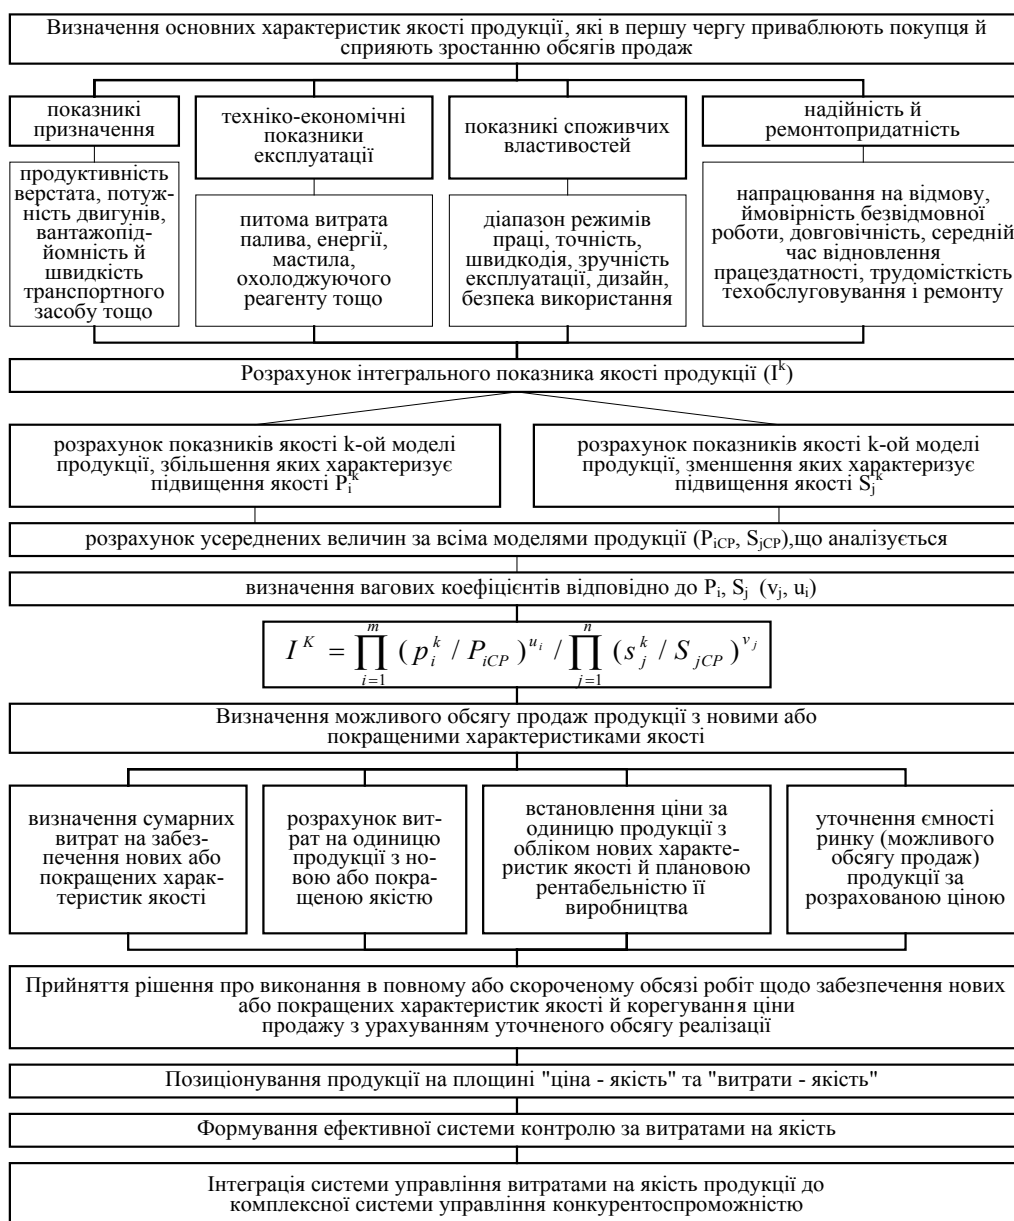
Визначення основних характеристик якості продукції, які в першу чергу приваблюють покупця й сприяють зростанню обсягів продаж

показникі призначення

продуктивність верстата, потужність двигунів, вантажопідйомність й швидкість транспортного засобу тощо

техніко-економічні показники експлуатації

питома витрата палива, енергії, мастила, охолоджуючого реагенту тощо

показникі споживчих властивостей

діапазон режимів праці, точність, швидкодія, зручність експлуатації, дизайн, безпека використання

надійність й ремонтопридатність

напрацювання на відмову, ймовірність безвідмовної роботи, довговічність, середній час відновлення працездатності, трудомісткість техобслуговування і ремонту

Розрахунок інтегрального показника якості продукції ($I^k$)

розрахунок показників якості k-ой моделі продукції, збільшення яких характеризує підвищення якості $P_i^k$

розрахунок показників якості k-ой моделі продукції, зменшення яких характеризує підвищення якості $S_j^k$

розрахунок усереднених величин за всіма моделями продукції ($P_{iCP}$, $S_{jCP}$),що аналізується

визначення вагових коефіцієнтів відповідно до $P_i$, $S_j$ ($v_j$, $u_i$)

$I^K = \prod_{i=1}^{m} (p_i^k / P_{iCP})^{u_i} / \prod_{j=1}^{n} (s_j^k / S_{jCP})^{v_j}$

Визначення можливого обсягу продаж продукції з новими або покращеними характеристиками якості

визначення сумарних витрат на забезпечення нових або покращених характеристик якості

розрахунок витрат на одиницю продукції з новою або покращеною якістю

встановлення ціни за одиницю продукції з обліком нових характеристик якості й плановою рентабельністю її виробництва

уточнення ємності ринку (можливого обсягу продаж) продукції за розрахованою ціною

Прийняття рішення про виконання в повному або скороченому обсязі робіт щодо забезпечення нових або покращених характеристик якості й корегування ціни продажу з урахуванням уточненого обсягу реалізації

Позиціонування продукції на площині "ціна - якість" та "витрати - якість"

Формування ефективної системи контролю за витратами на якість

Інтеграція системи управління витратами на якість продукції до комплексної системи управління конкурентоспроможністю